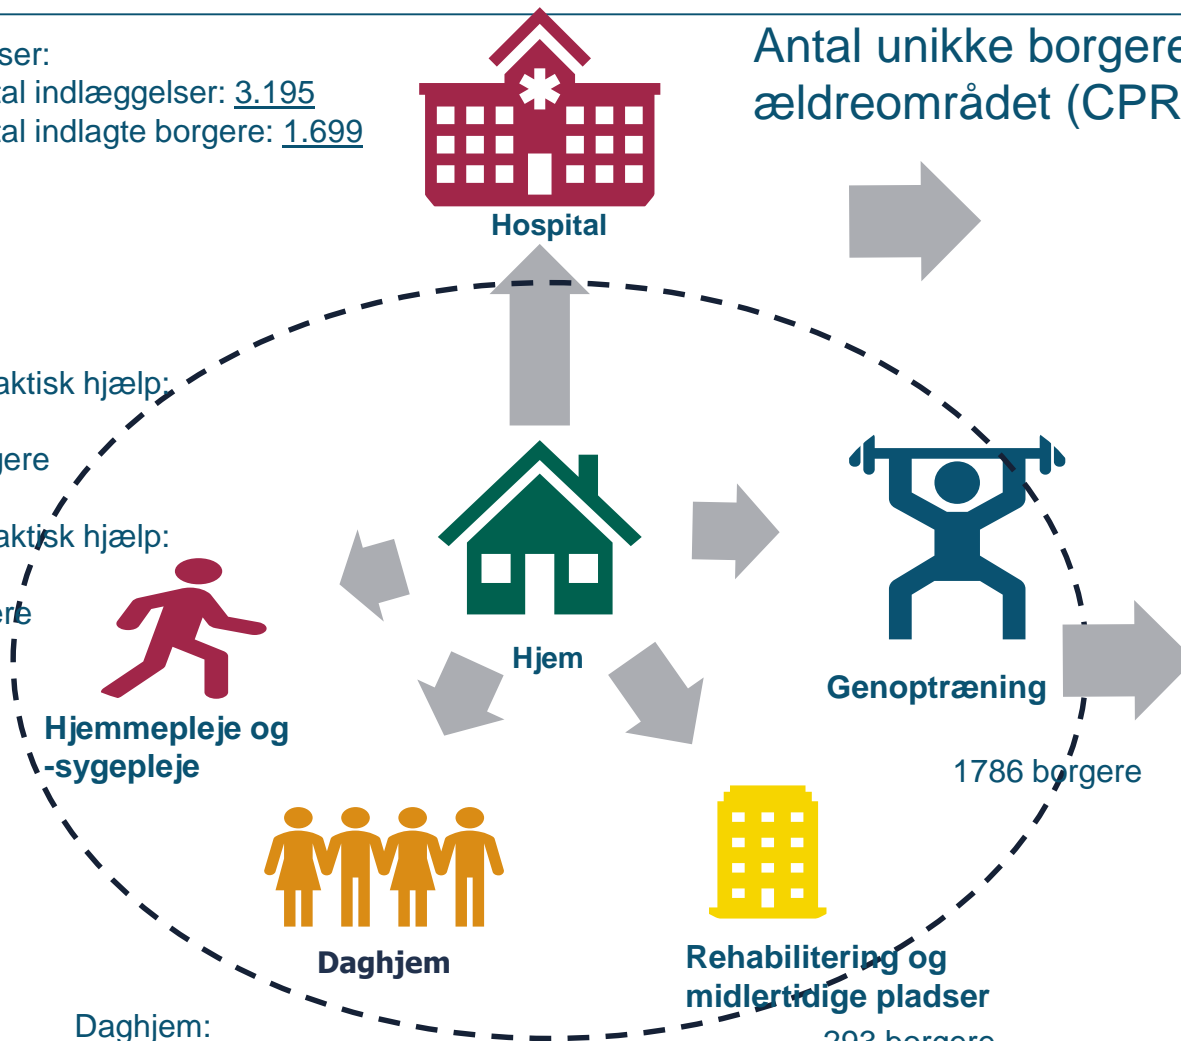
ser:
al indlæggelser: 3.195
al indlagte borgere: 1.699

Antal unikke borgere
ældreområdet (CPR

Hospital

aktisk hjælp:

gere

aktisk hjælp:

ere

Hjem

Genoptræning

Hjemmepleje og -sygepleje

1786 borgere

Daghjem

Rehabilitering og midlertidige pladser

Daghjem:

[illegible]93 borgere